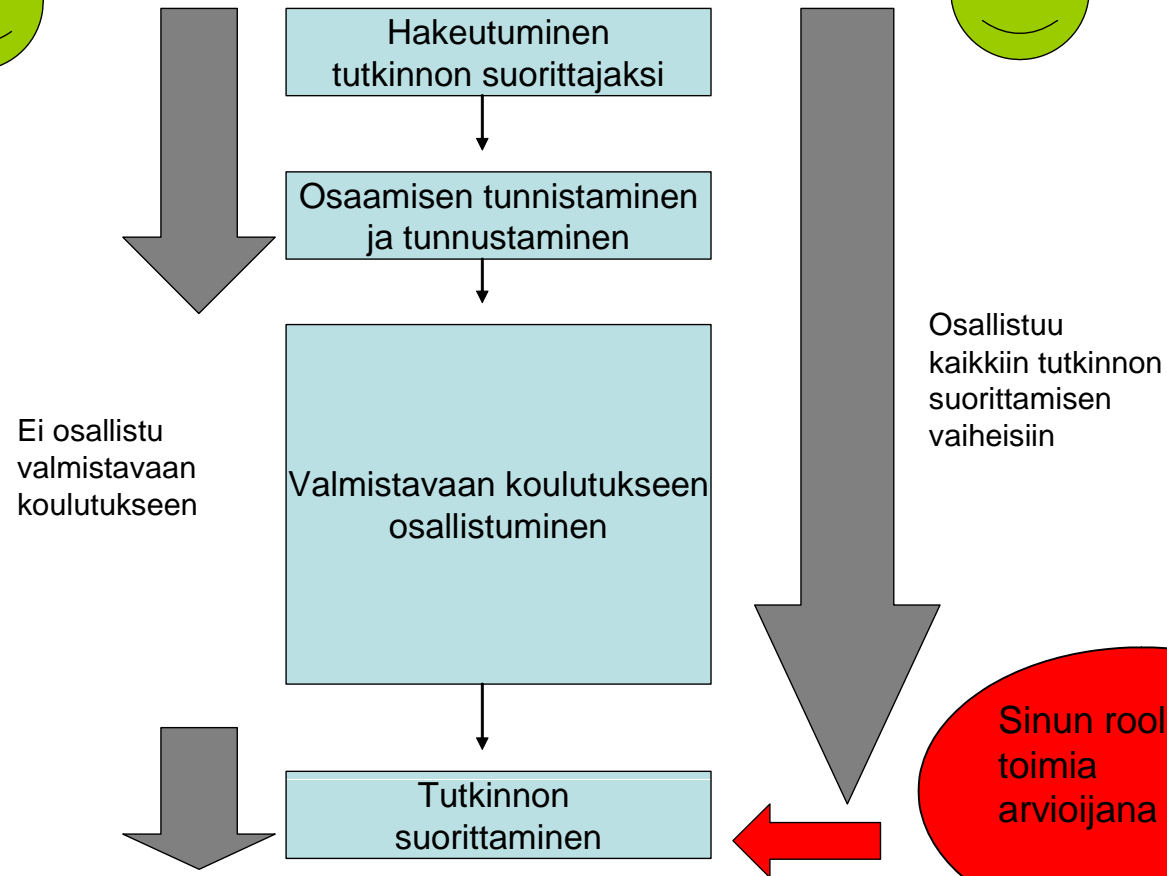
Hakeutuminen tutkinnon suorittajaksi

Osaamisen tunnistaminen ja tunnustaminen

Ei osallistu valmistavaan koulutukseen

Valmistavaan koulutukseen osallistuminen

Osallistuu kaikkiin tutkinnon suorittamisen vaiheisiin

Tutkinnon suorittaminen

Sinun rool toimia arvioijana